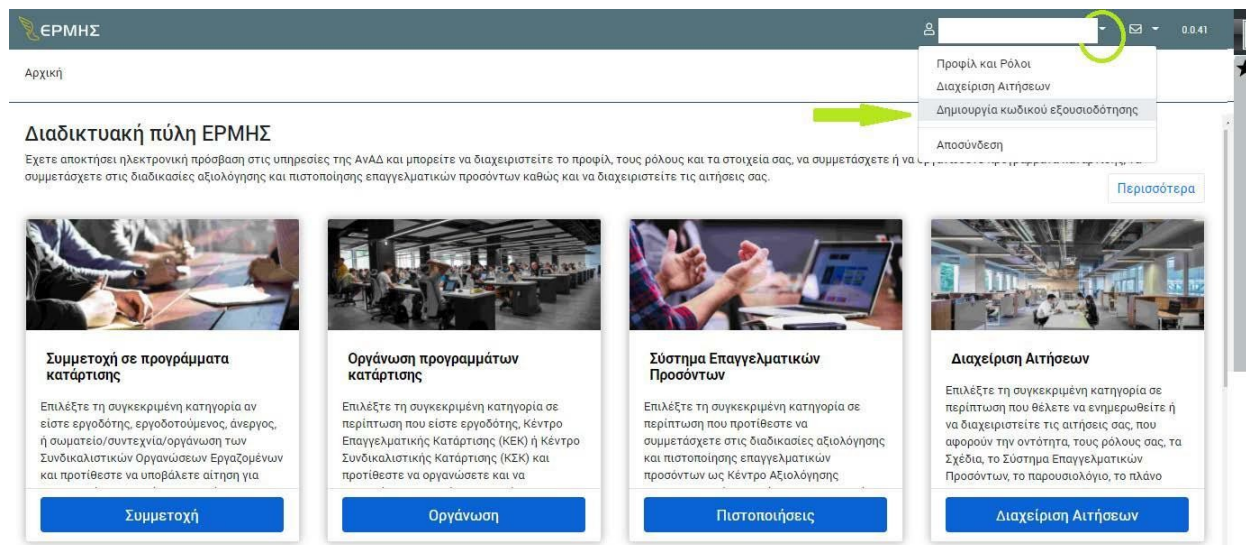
ΕΡΜΗΣ

0.0.41

Αρχική

Προφίλ και Ρόλοι
Διαχείριση Αιτήσεων
Δημιουργία κωδικού εξουσιοδότησης
Αποσύνδεση

Διαδικτυακή πύλη ΕΡΜΗΣ

Έχετε αποκτήσει ηλεκτρονική πρόσβαση στις υπηρεσίες της ΑνΑΔ και μπορείτε να διαχειριστείτε το προφίλ, τους ρόλους και τα στοιχεία σας, να συμμετάσχετε ή να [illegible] συμμετάσχετε στις διαδικασίες αξιολόγησης και πιστοποίησης επαγγελματικών προσόντων καθώς και να διαχειριστείτε τις αιτήσεις σας.

Περισσότερα

Συμμετοχή σε προγράμματα κατάρτισης

Επιλέξτε τη συγκεκριμένη κατηγορία αν είστε εργοδότης, εργοδοτούμενος, άνεργος, ή σωματείο/συντεχνία/οργάνωση των Συνδικαλιστικών Οργανώσεων Εργαζομένων και προτίθεστε να υποβάλετε αίτηση για

Συμμετοχή

Οργάνωση προγραμμάτων κατάρτισης

Επιλέξτε τη συγκεκριμένη κατηγορία σε περίπτωση που είστε εργοδότης, Κέντρο Επαγγελματικής Κατάρτισης (ΚΕΚ) ή Κέντρο Συνδικαλιστικής Κατάρτισης (ΚΣΚ) και προτίθεστε να οργανώσετε και να

Οργάνωση

Σύστημα Επαγγελματικών Προσόντων

Επιλέξτε τη συγκεκριμένη κατηγορία σε περίπτωση που προτίθεστε να συμμετάσχετε στις διαδικασίες αξιολόγησης και πιστοποίησης επαγγελματικών προσόντων ως Κέντρο Αξιολόγησης

Πιστοποιήσεις

Διαχείριση Αιτήσεων

Επιλέξτε τη συγκεκριμένη κατηγορία σε περίπτωση που θέλετε να ενημερωθείτε ή να διαχειριστείτε τις αιτήσεις σας, που αφορούν την οντότητα, τους ρόλους σας, τα Σχέδια, το Σύστημα Επαγγελματικών Προσόντων, το παρουσιολόγιο, το πλάνο

Διαχείριση Αιτήσεων